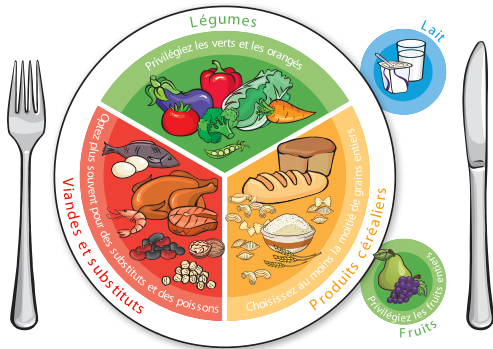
Légumes
Privilégiez les verts et les orangés
Lait
Optez plus souvent pour des substituts et des poissons
Viandes et substituts
Choisissez au moins la moitié de grains entiers
Produits céréaliers
Privilégiez les fruits entiers
Fruits